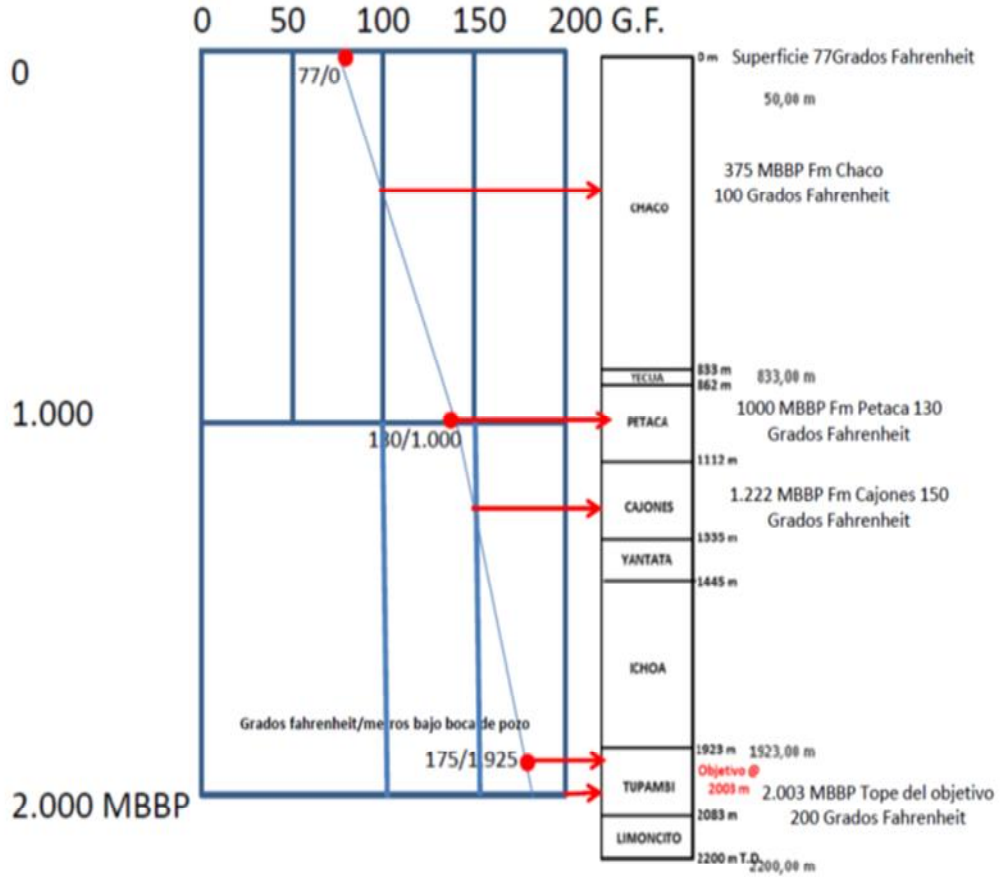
0 50 100 150 200 G.F.

0

77/0

1.000

130/1.000

2.000 MBBP

Grados fahrenheit/metros bajo boca de pozo

175/1.925

0 m Superficie 77Grados Fahrenheit

50,00 m

375 MBBP Fm Chaco
100 Grados Fahrenheit

CHACO

833 m
YECUA
862 m
833,00 m

1000 MBBP Fm Petaca 130 Grados Fahrenheit

PETACA

1112 m

1.222 MBBP Fm Cajones 150 Grados Fahrenheit

CAJONES

1335 m

YANTATA

1445 m

ICHOA

1923 m 1923,00 m

Objetivo @ 2003 m

TUPAMBI

2.003 MBBP Tope del objetivo
200 Grados Fahrenheit

2083 m

LIMONCITO

2200 m T.D. 2200,00 m